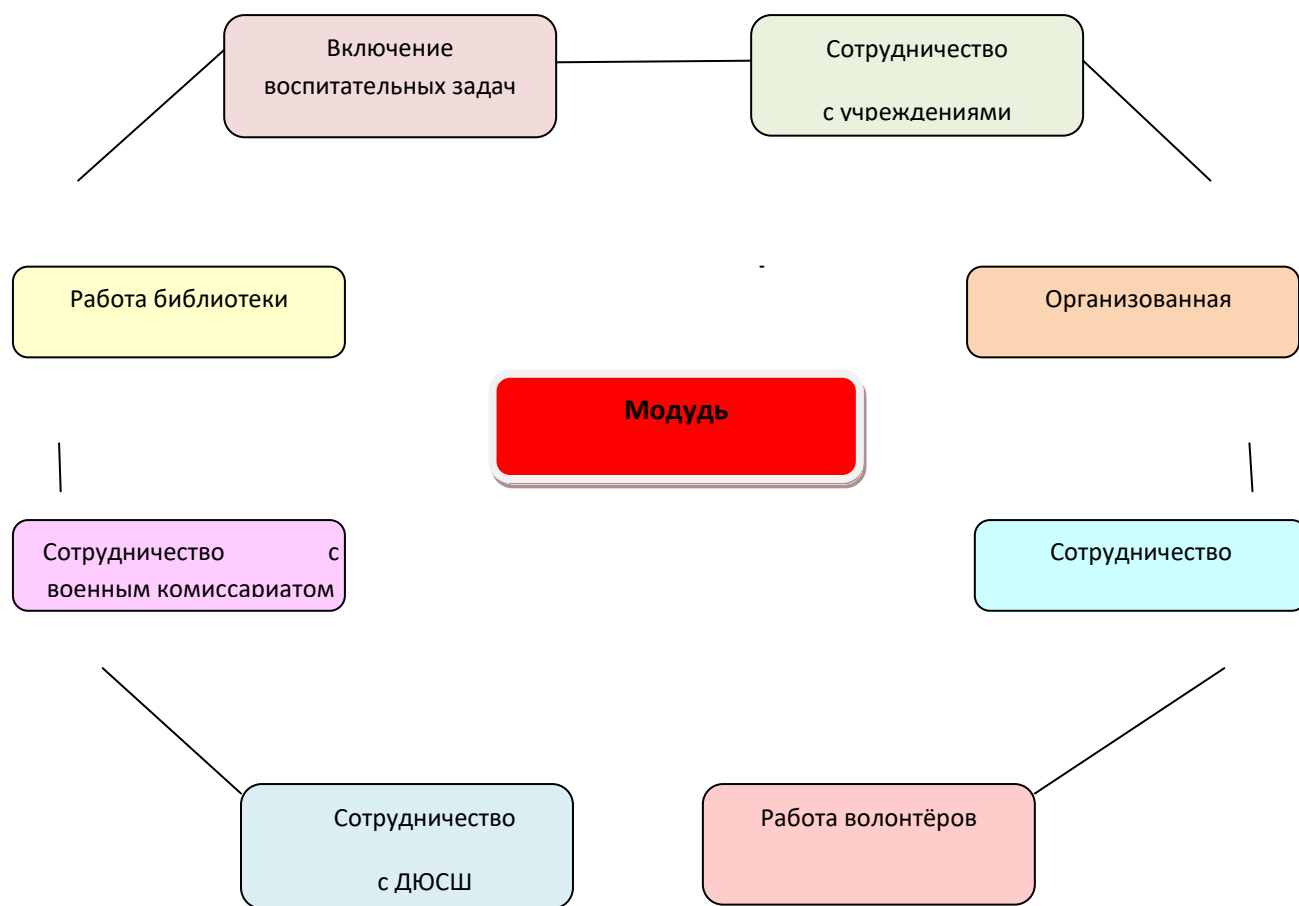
Включение воспитательных задач

Сотрудничество

с учреждениями

Работа библиотеки

Организованная

Модудь

Сотрудничество с военным комиссариатом

Сотрудничество

Сотрудничество

с ДЮСШ

Работа волонтёров